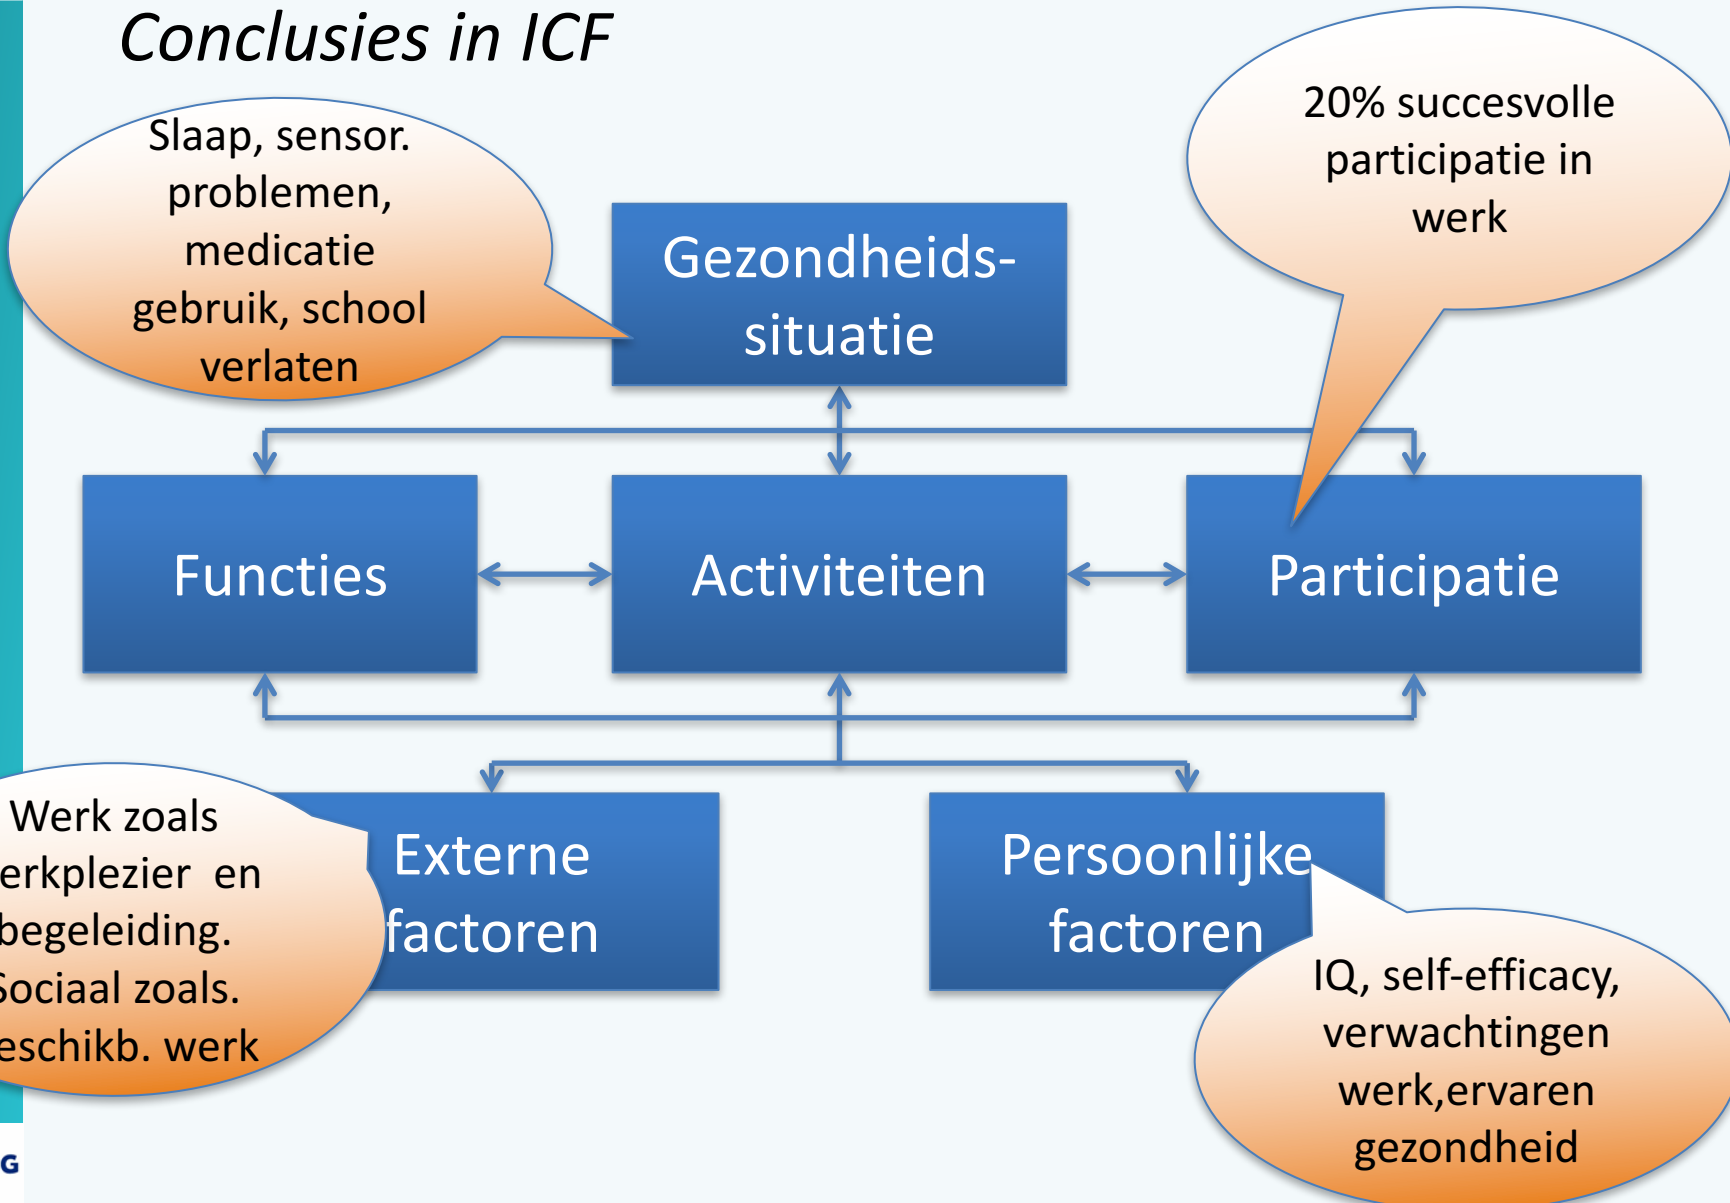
Conclusies in ICF

Slaap, sensor. problemen, medicatie gebruik, school verlaten

Gezondheids-situatie

20% succesvolle participatie in werk

Functies

Activiteiten

Participatie

Werk zoals
erkplezier en
begeleiding.
Sociaal zoals.
eschikb. werk

Externe factoren

Persoonlijke factoren

IQ, self-efficacy, verwachtingen werk,ervaren gezondheid

G